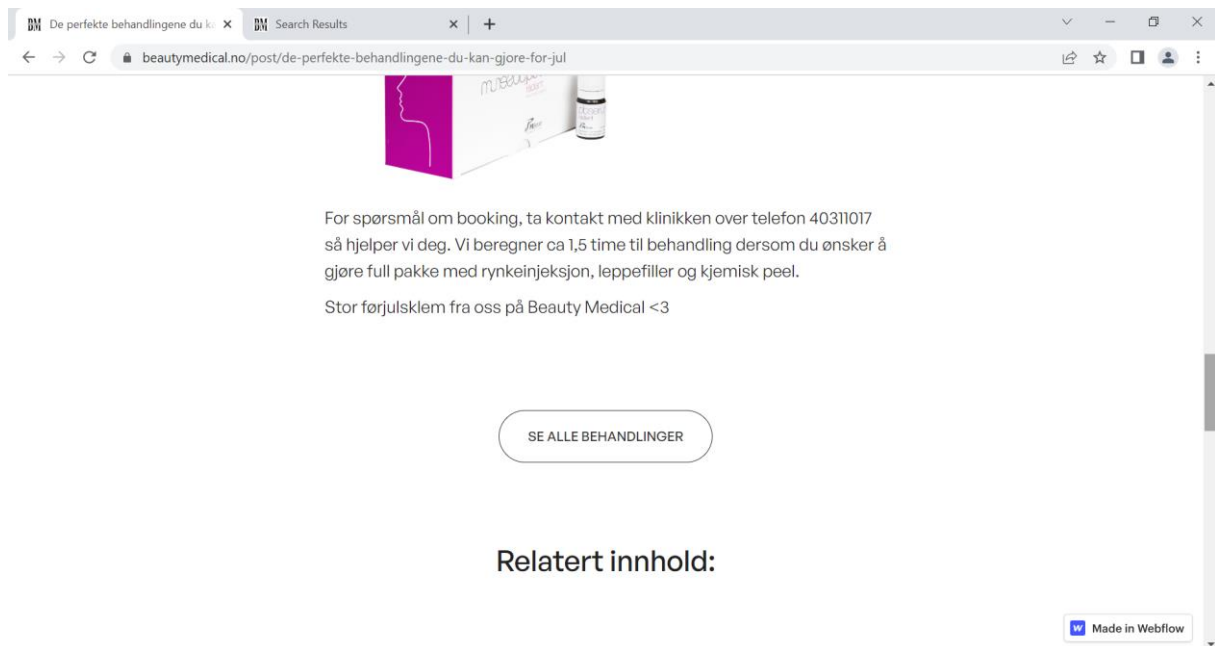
BM De perfekte behandlingene du ka ×
BM Search Results ×
+

beautymedical.no/post/de-perfekte-behandlingene-du-kan-gjore-for-jul

For spørsmål om booking, ta kontakt med klinikken over telefon 40311017 så hjelper vi deg. Vi beregner ca 1,5 time til behandling dersom du ønsker å gjøre full pakke med rynkeinjeksjon, leppefiller og kjemisk peel.

Stor førjulsklem fra oss på Beauty Medical <3

SE ALLE BEHANDLINGER

Relatert innhold:

Made in Webflow